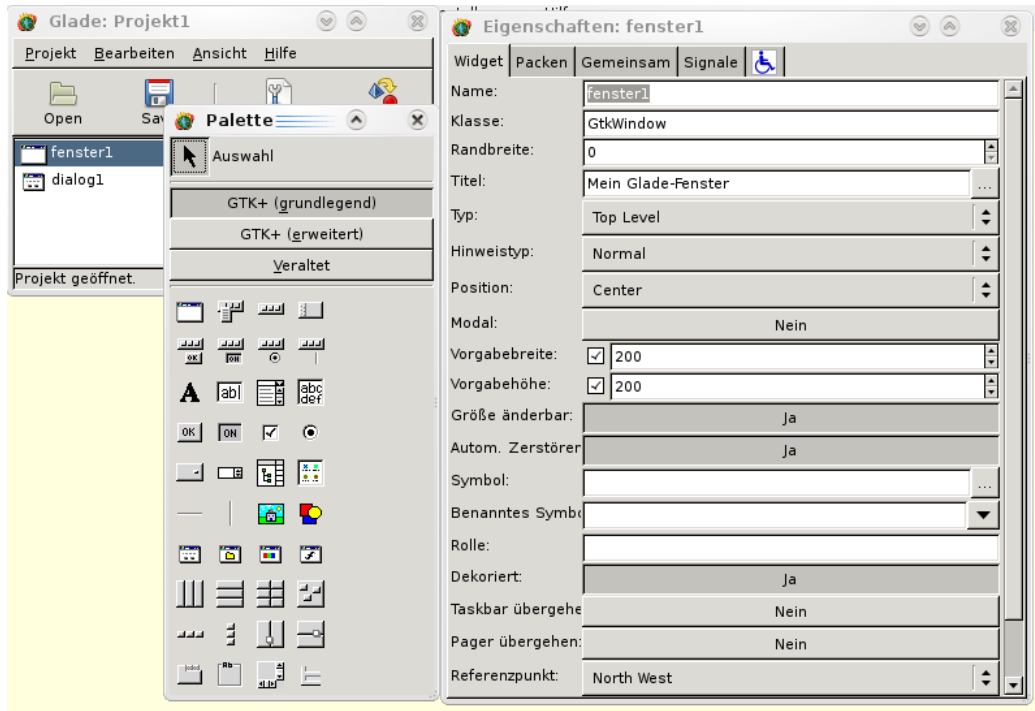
Glade: Projekt1

Projekt Bearbeiten Ansicht Hilfe

Open Sav

fenster1
dialog1

Projekt geöffnet.

Palette

Auswahl

GTK+ (grundlegend)
GTK+ (erweitert)
Veraltet

A abl abc def
OK ON

Eigenschaften: fenster1

Widget Packen Gemeinsam Signale

| | |
|---|---|
| Name: | fenster1 |
| Klasse: | GtkWindow |
| Randbreite: | 0 |
| Titel: | Mein Glade-Fenster |
| Typ: | Top Level |
| Hinweistyp: | Normal |
| Position: | Center |
| Modal: | Nein |
| Vorgabebreite: | 200 |
| Vorgabehöhe: | 200 |
| Größe änderbar: | Ja |
| Autom. Zerstörer | Ja |
| Symbol: | |
| Benanntes Symbo | |
| Rolle: | |
| Dekoriert: | Ja |
| Taskbar übergehe | Nein |
| Pager übergehen: | Nein |
| Referenzpunkt: | North West |